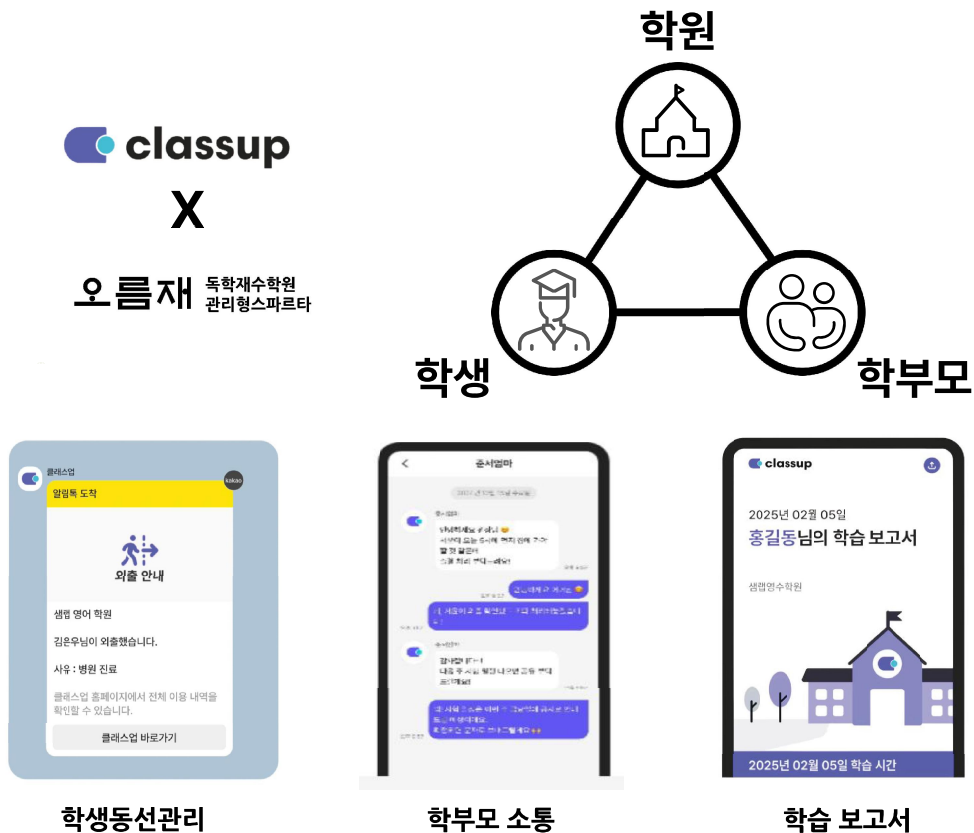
classup
X
오름재 독학재수학원 관리형스파르타

학원
학생
학부모

클래스업
kakao
알림톡 도착
외출 안내
샘플 영어 학원
김은우님이 외출했습니다.
사유 : 병원 진료
클래스업 홈페이지에서 전체 이용 내역을 확인할 수 있습니다.
클래스업 바로가기

<
준서엄마
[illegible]

classup
2025년 02월 05일
홍길동님의 학습 보고서
샘플영수학원
2025년 02월 05일 학습 시간

학생동선관리
학부모 소통
학습 보고서